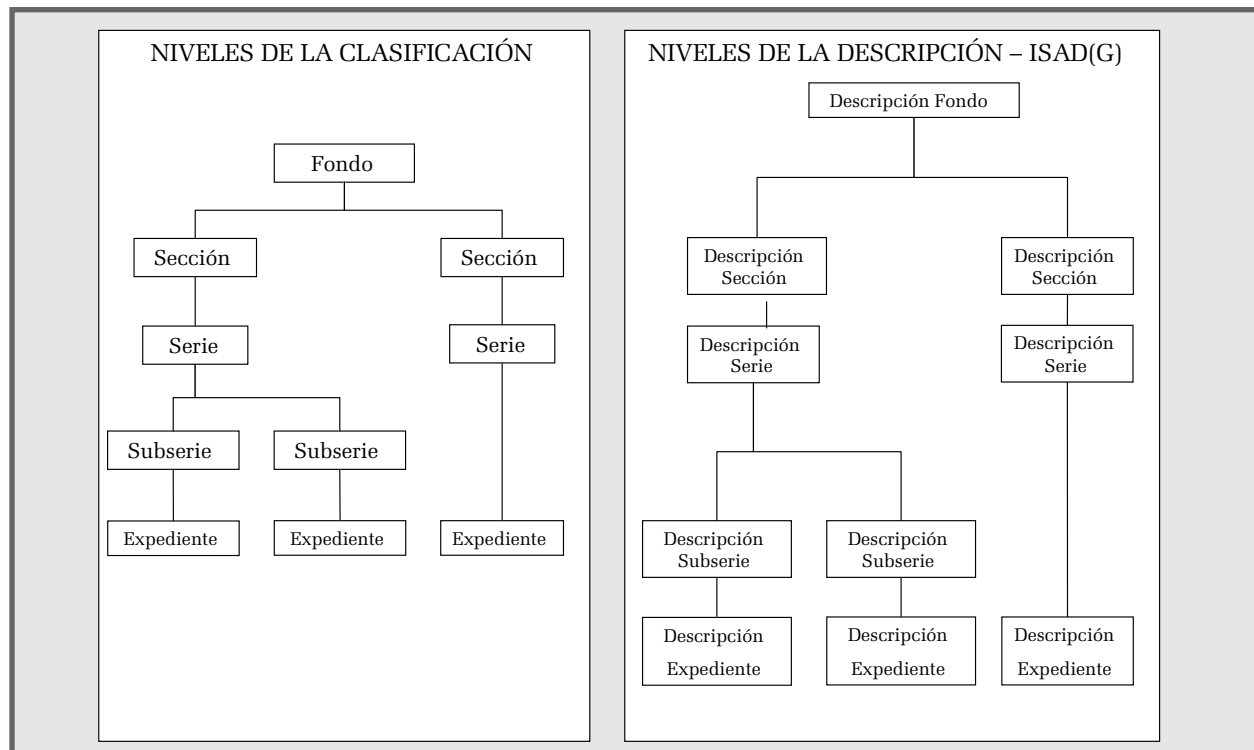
NIVELES DE LA CLASIFICACIÓN

Fondo

Sección

Sección

Serie

Serie

Subserie

Subserie

Expediente

Expediente

Expediente

NIVELES DE LA DESCRIPCIÓN – ISAD(G)

Descripción Fondo

Descripción Sección

Descripción Sección

Descripción Serie

Descripción Serie

Descripción Subserie

Descripción Subserie

Descripción Expediente

Descripción Expediente

Descripción Expediente